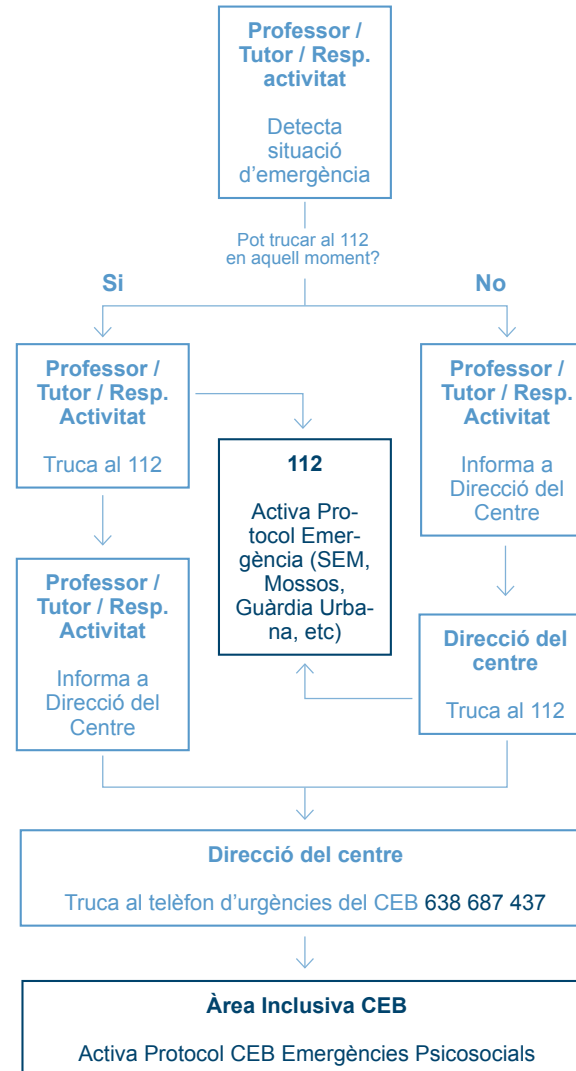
Professor / Tutor / Resp. activitat

Detecta situació d'emergència

Pot trucar al 112 en aquell moment?

Si

No

Professor / Tutor / Resp. Activitat

Truca al 112

112

Activa Protocol Emergència (SEM, Mossos, Guàrdia Urbana, etc)

Professor / Tutor / Resp. Activitat

Informa a Direcció del Centre

Professor / Tutor / Resp. Activitat

Informa a Direcció del Centre

Direcció del centre

Truca al 112

Direcció del centre

Truca al telèfon d'urgències del CEB 638 687 437

Àrea Inclusiva CEB

Activa Protocol CEB Emergències Psicosocials